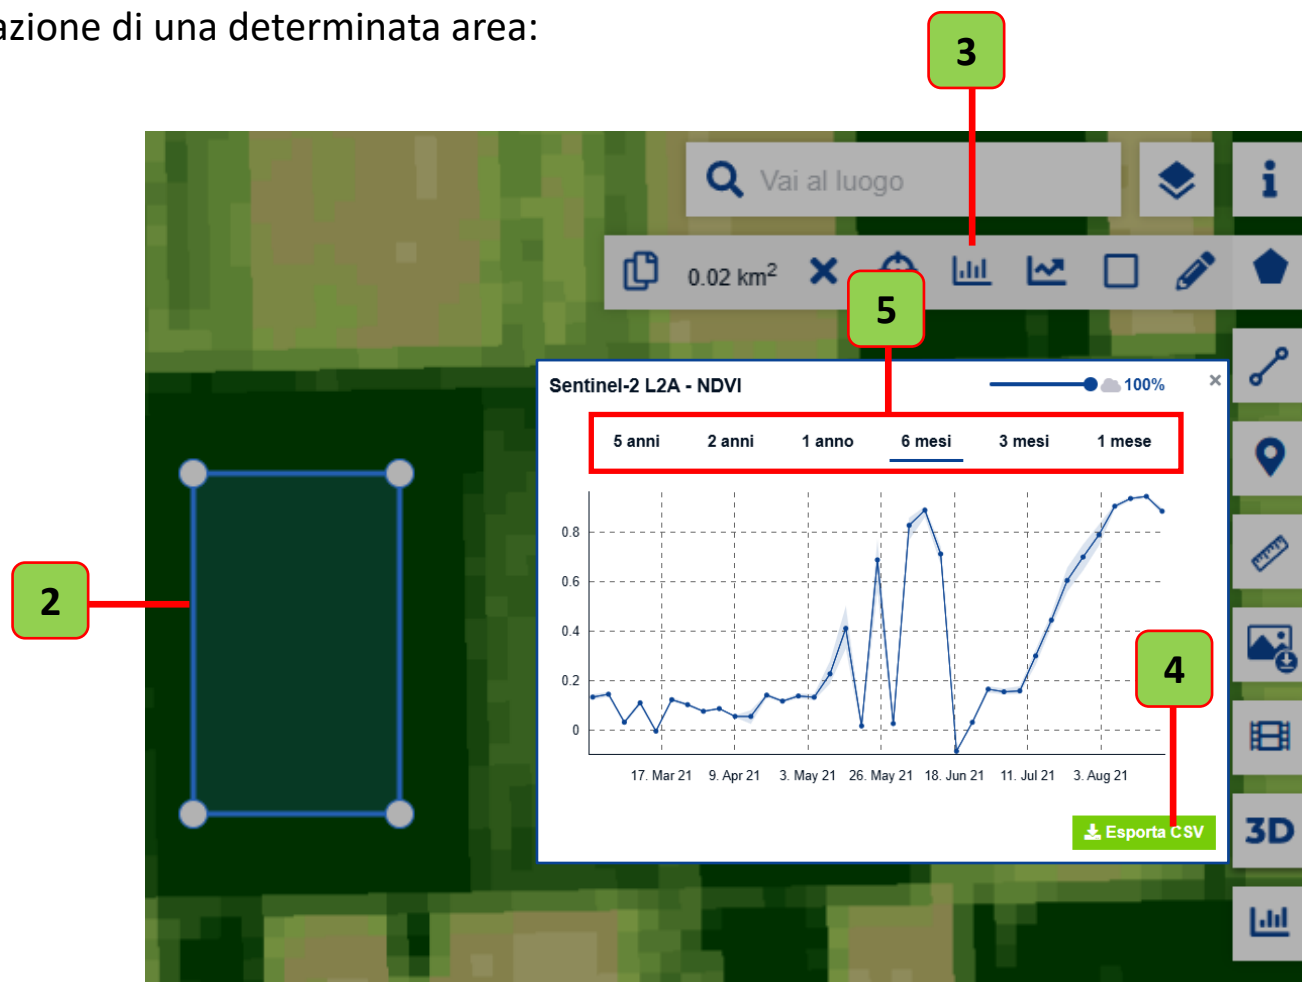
azione di una determinata area:

3

Vai al luogo

0.02 km$^2$

5

Sentinel-2 L2A - NDVI

100%

×

5 anni 2 anni 1 anno 6 mesi 3 mesi 1 mese

0.8
0.6
0.4
0.2
0

17. Mar 21 9. Apr 21 3. May 21 26. May 21 18. Jun 21 11. Jul 21 3. Aug 21

2

4

Esporta CSV

3D